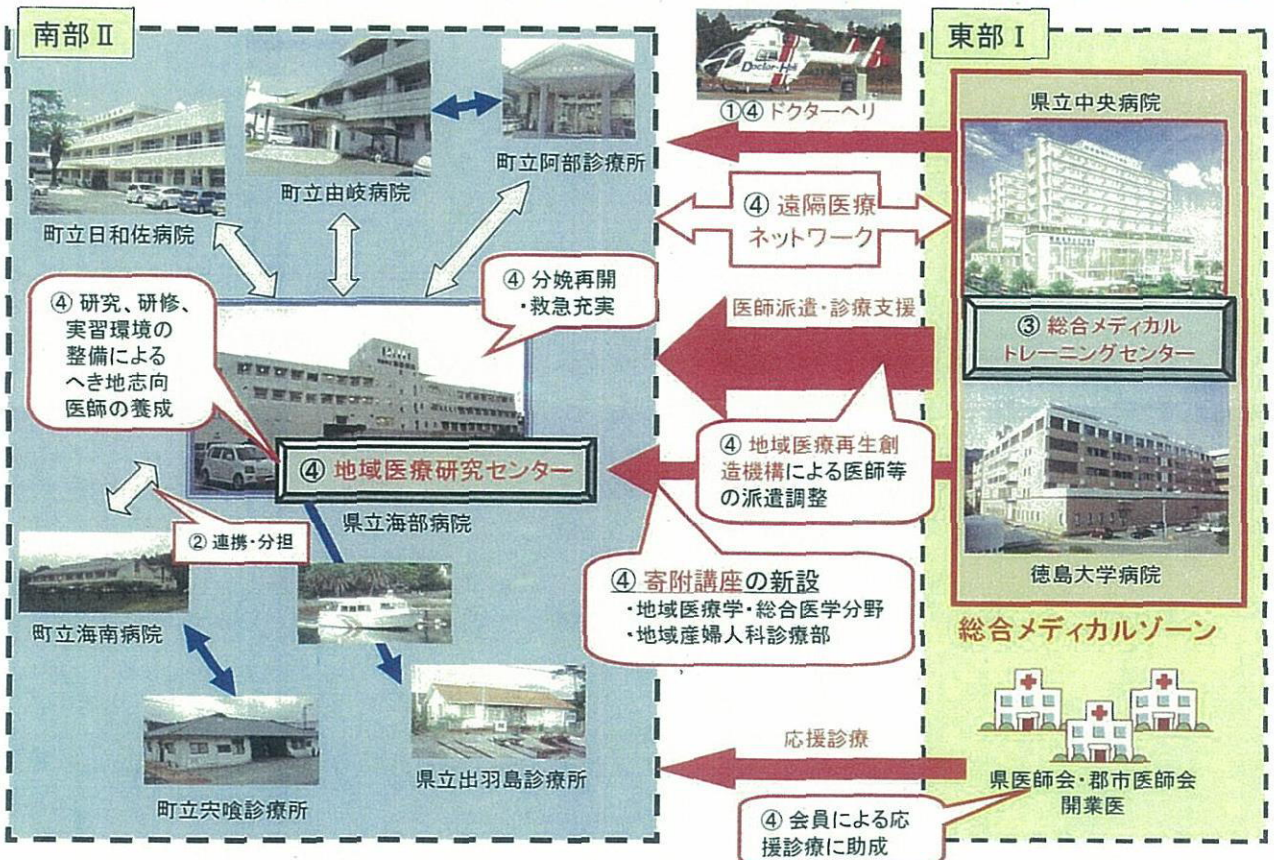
南部Ⅱ

町立日和佐病院

町立由岐病院

町立阿部診療所

④ 研究、研修、実習環境の整備によるへき地志向医師の養成

④ 分娩再開・救急充実

④ 地域医療研究センター

県立海部病院

② 連携・分担

町立海南病院

町立宍喰診療所

県立出羽島診療所

Doctor-Heli

①④ ドクターヘリ

④ 遠隔医療ネットワーク

医師派遣・診療支援

④ 地域医療再生創造機構による医師等の派遣調整

④ 寄附講座の新設
・地域医療学・総合医学分野
・地域産婦人科診療部

応援診療

④ 会員による応援診療に助成

東部Ⅰ

県立中央病院

③ 総合メディカルトレーニングセンター

徳島大学病院

総合メディカルゾーン

県医師会・郡市医師会
開業医